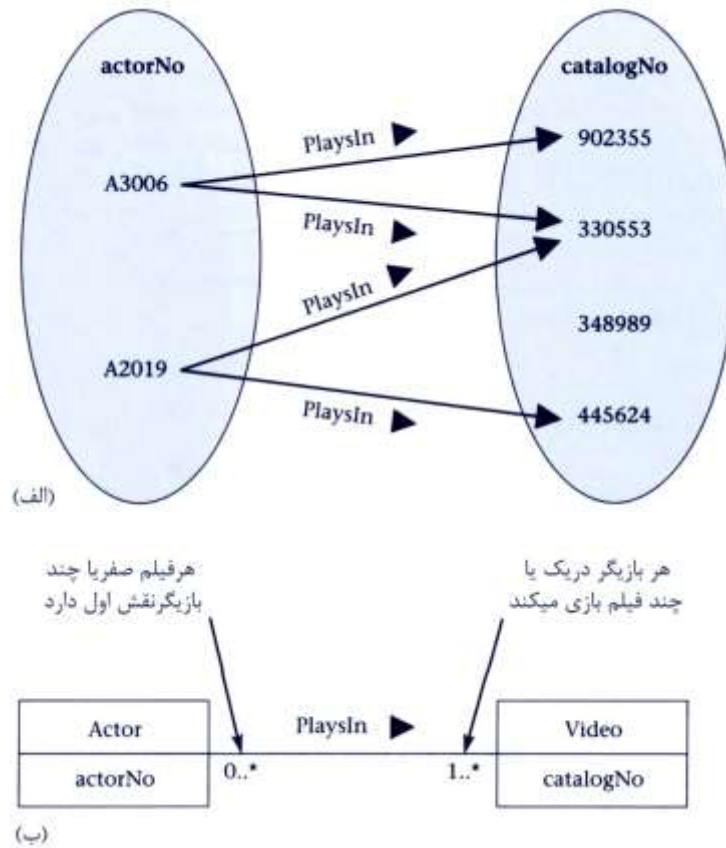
actorNo

catalogNo

PlaysIn

902355

A3006

PlaysIn

330553

PlaysIn

348989

A2019

PlaysIn

445624

(الف)

هرفیلم صفریا چند بازیگرنقش اول دارد

هر بازیگر دریک یا چند فیلم بازی میکند

Actor

actorNo

PlaysIn

0..*

1..*

Video

catalogNo

(ب)